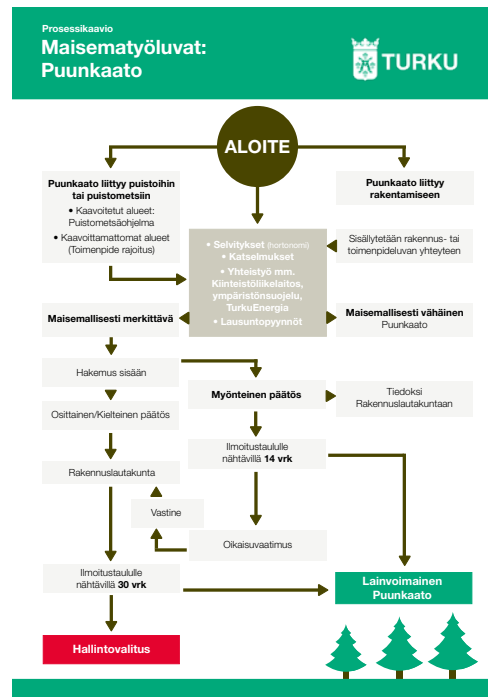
Prosessikaavio

Maisematyöluvat: Puunkaato

TURKU

ALOITE

Puunkaato liittyy puistoihin tai puistometsiin

• Kaavoitetut alueet: Puistometsäohjelma

• Kaavoittamattomat alueet (Toimenpide rajoitus)

Puunkaato liittyy rakentamiseen

• Selvitykset (hortonomi)

• Katselmukset

• Yhteistyö mm. Kiinteistöliikelaitos, ympäristönsuojelu, TurkuEnergia

• Lausuntopyynnöt

Sisällytetään rakennus- tai toimenpideluvan yhteyteen

Maisemallisesti merkittävä

Maisemallisesti vähäinen Puunkaato

Hakemus sisään

Myönteinen päätös

Tiedoksi Rakennuslautakuntaan

Osittainen/Kielteinen päätös

Ilmoitustaululle nähtävillä 14 vrk

Rakennuslautakunta

Vastine

Oikaisuvaatimus

Ilmoitustaululle nähtävillä 30 vrk

Lainvoimainen Puunkaato

Hallintovalitus